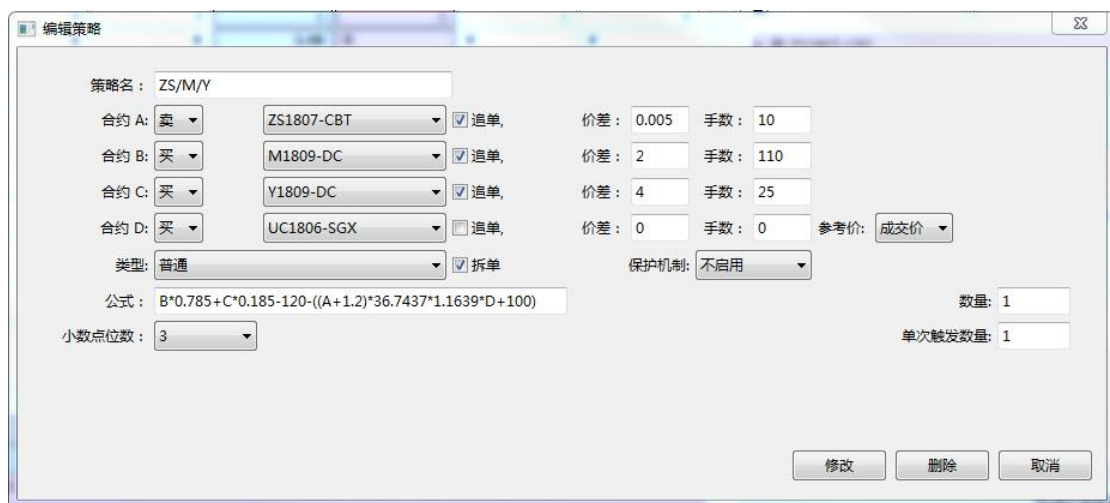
编辑策略

策略名： ZS/M/Y

合约 A: 卖 ZS1807-CBT 追单, 价差： 0.005 手数： 10

合约 B: 买 M1809-DC 追单, 价差： 2 手数： 110

合约 C: 买 Y1809-DC 追单, 价差： 4 手数： 25

合约 D: 买 UC1806-SGX 追单, 价差： 0 手数： 0 参考价: 成交价

类型: 普通 拆单 保护机制: 不启用

公式： B*0.785+C*0.185-120-((A+1.2)*36.7437*1.1639*D+100) 数量: 1

小数点位数： 3 单次触发数量: 1

修改 删除 取消